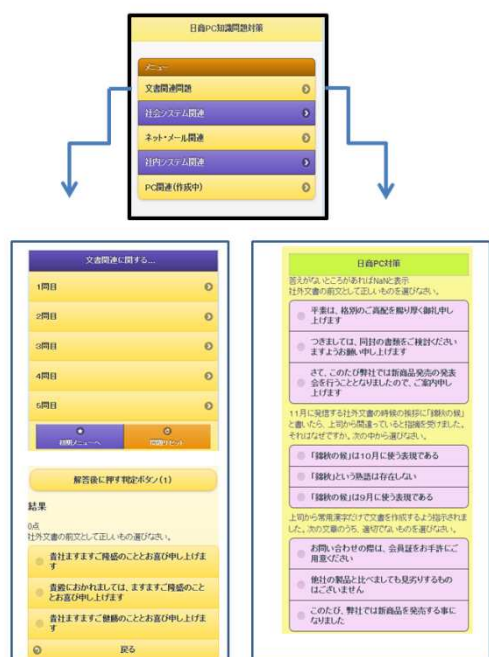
日商PC知識問題対策

メニュー

文書関連問題

社会システム関連

ネット・メール関連

社内システム関連

PC関連(作成中)

文書関連に関する...

1問目

2問目

3問目

4問目

5問目

初期メニューへ

再度リセット

解答後に押す判定ボタン(1)

結果

0点
社外文書の前文として正しいもの選びなさい。

貴社ますますご隆盛のこととお喜び申し上げます

貴殿におかれましては、ますますご隆盛のこととお喜び申し上げます

貴社ますますご健勝のこととお喜び申し上げます

戻る

日商PC対策

答えがないところがあればNaNと表示
社外文書の前文として正しいものを選びなさい。

平素は、格別のご高配を賜り厚く御礼申し上げます

つきましては、同封の書類をご検討くださいますようお願い申し上げます

さて、このたび弊社では新商品発売の発表会を行うこととなりましたので、ご案内申し上げます

11月に発信する社外文書の時候の挨拶に「錦秋の候」と書いたら、上司から間違っていると指摘を受けました。それはなぜですか、次の中から選びなさい。

「錦秋の候」は10月に使う表現である

「錦秋」という熟語は存在しない

「錦秋の候」は9月に使う表現である

上司から常用漢字だけで文書を作成するよう指示されました。次の文章のうち、適切でないものを選びなさい。

お問い合わせの際は、会員証をお手許にご用意ください

他社の製品と比べましても見劣りするものはございません

このたび、弊社では新商品を発売する事になりました